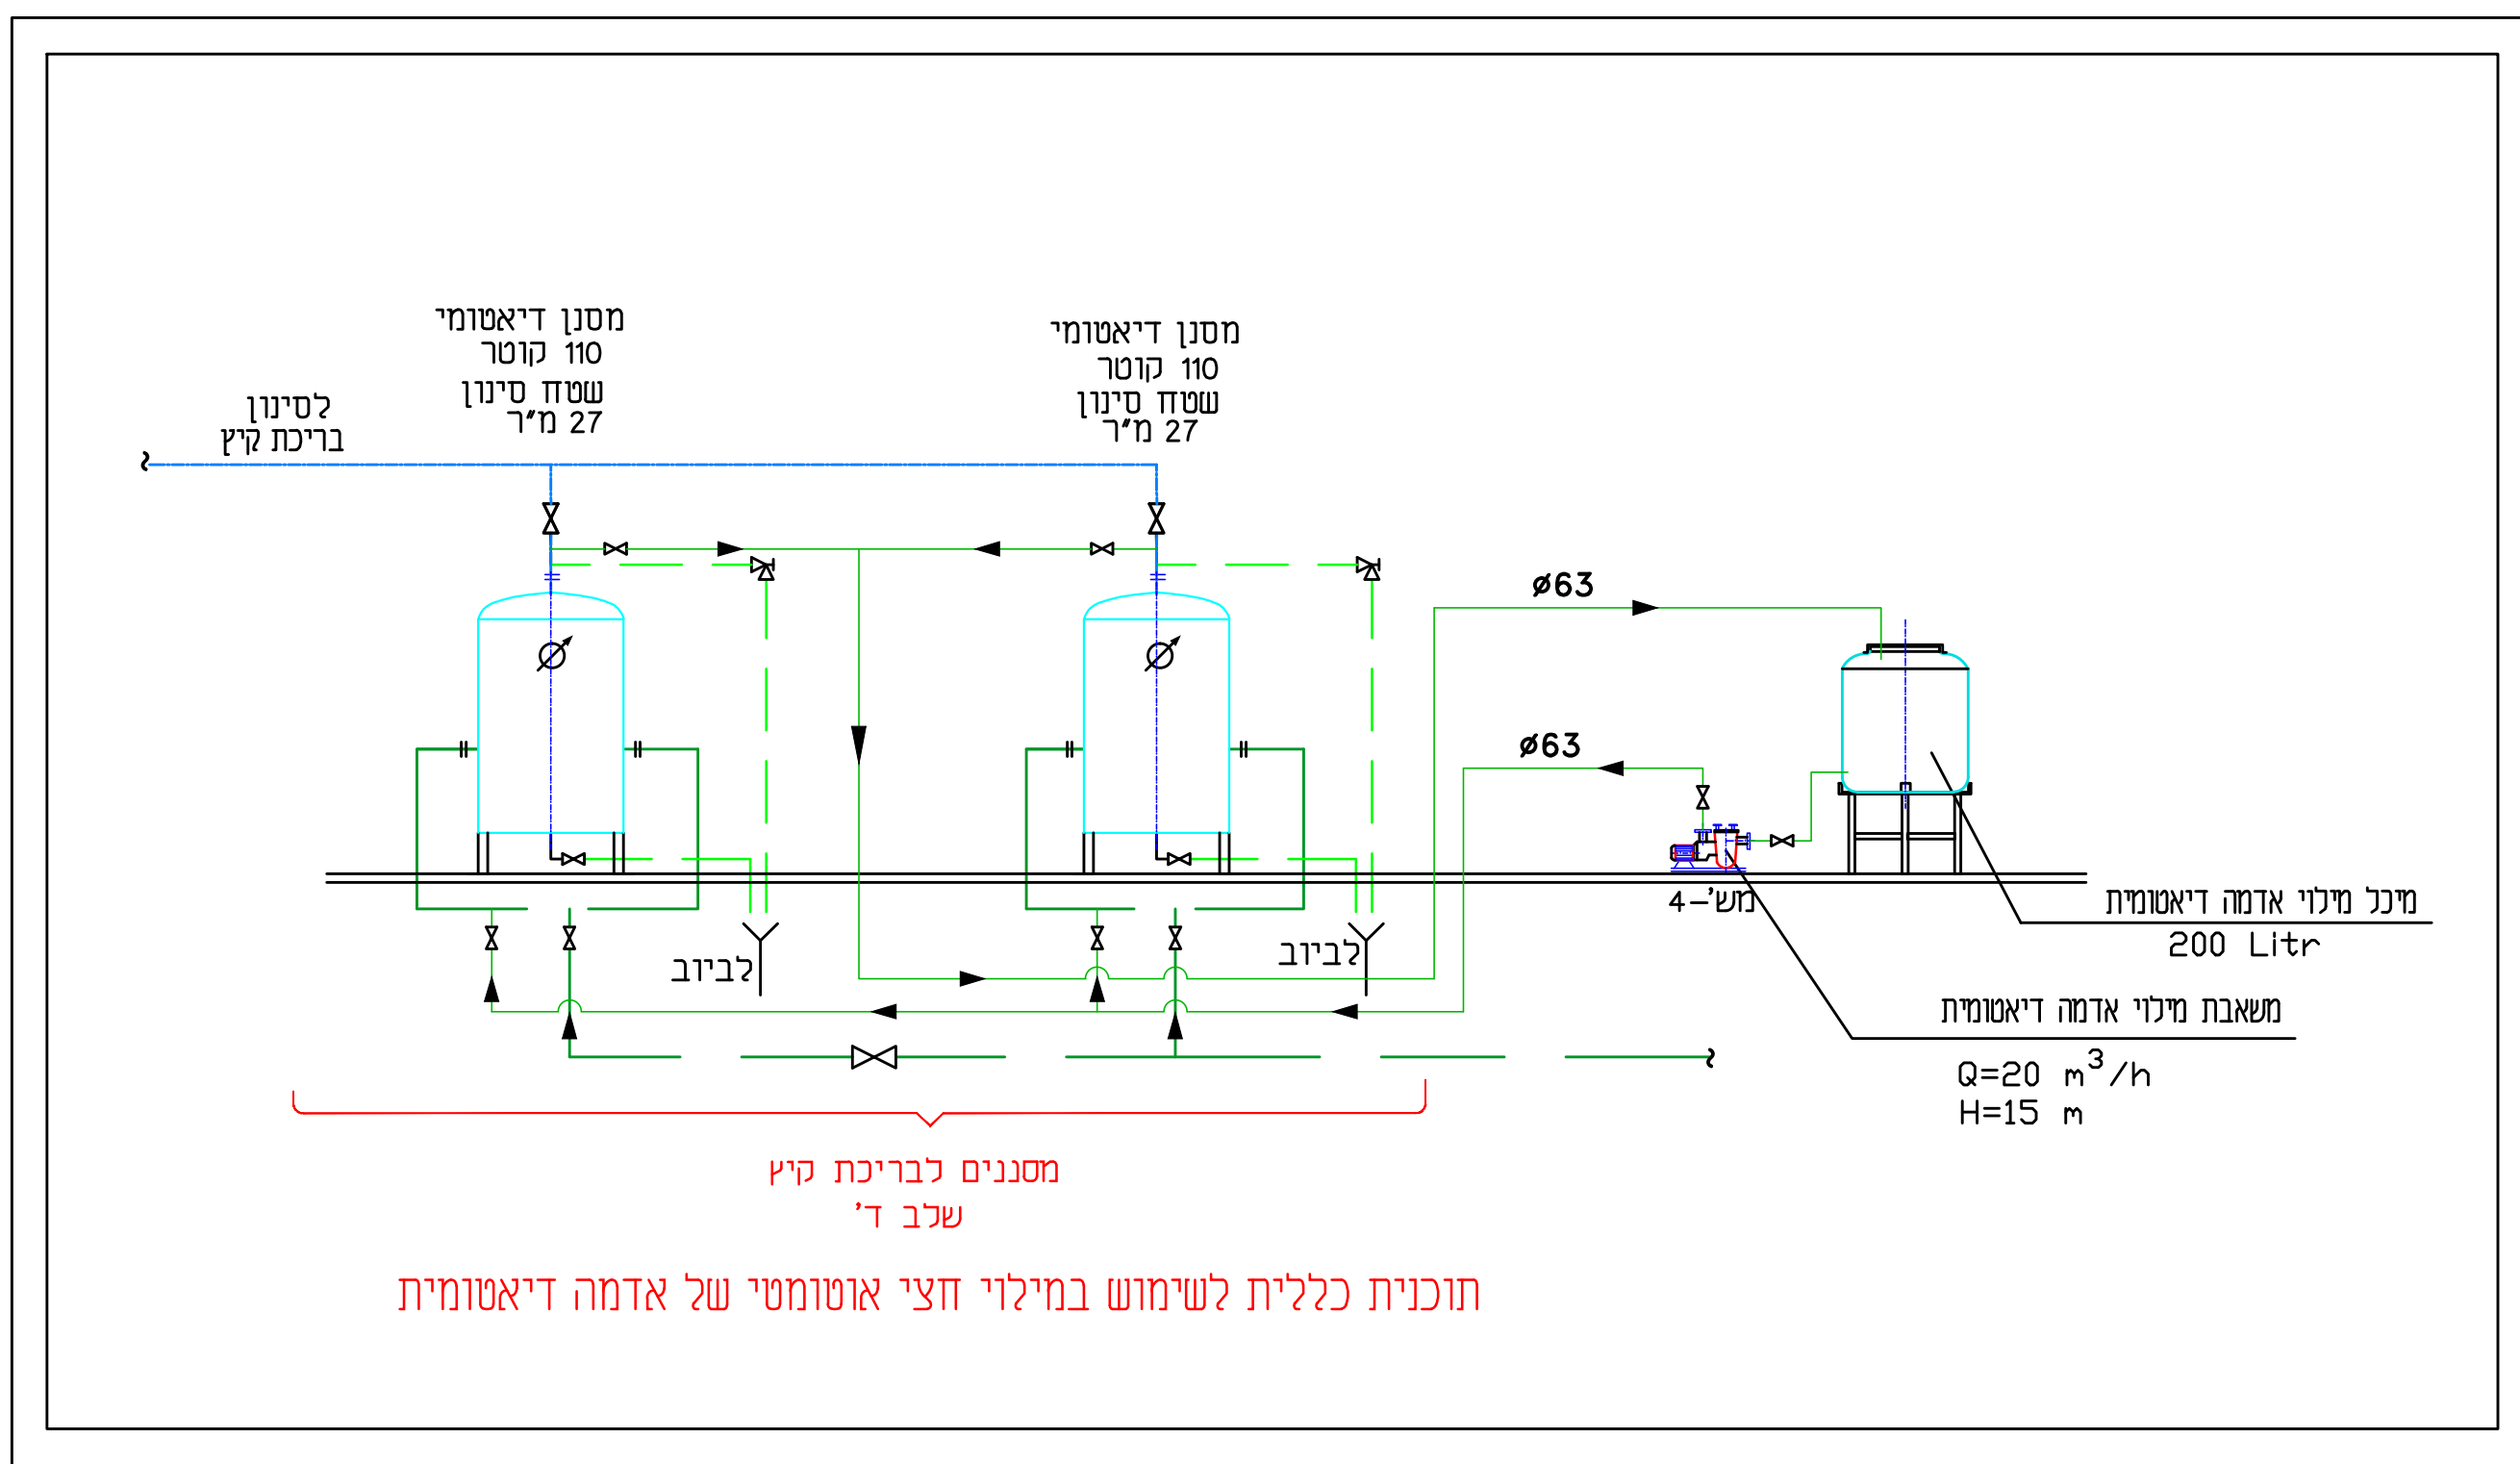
מסנן דיאטומי
110 קוטר
שטח סינון
27 מ"ר

מסנן דיאטומי
110 קוטר
שטח סינון
27 מ"ר

לסינון
בריכת קיץ

Ø63

Ø63

מש'-4

לביוב

לביוב

מיכל מילוי אדמה דיאטומית
200 Litr

משאבת מילוי אדמה דיאטומית
$Q=20\ m^3/h$
$H=15\ m$

מסננים לבריכת קיץ
שלב ד'

תוכנית כללית לשימוש במילוי חצי אוטומטי של אדמה דיאטומית